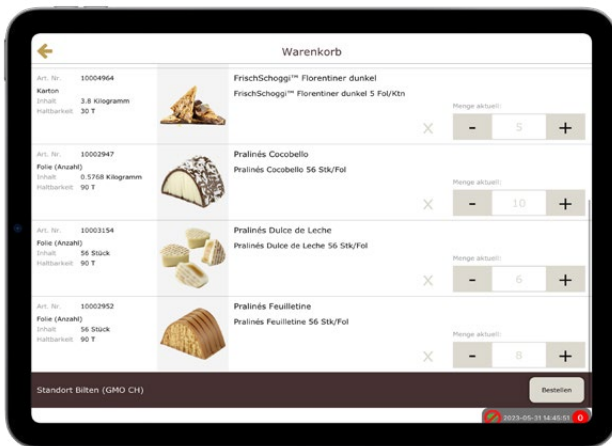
Warenkorb

Art. Nr. 10004964
Karton
Inhalt 3.8 Kilogramm
Haltbarkeit 30 T

FrischSchoggi™ Florentiner dunkel
FrischSchoggi™ Florentiner dunkel 5 Fol/Ktn

Menge aktuell:
X - 5 +

Art. Nr. 10002947
Folie (Anzahl)
Inhalt 0.5768 Kilogramm
Haltbarkeit 90 T

Pralinés Cocobello
Pralinés Cocobello 56 Stk/Fol

Menge aktuell:
X - 10 +

Art. Nr. 10003154
Folie (Anzahl)
Inhalt 56 Stück
Haltbarkeit 90 T

Pralinés Dulce de Leche
Pralinés Dulce de Leche 56 Stk/Fol

Menge aktuell:
X - 6 +

Art. Nr. 10002952
Folie (Anzahl)
Inhalt 56 Stück
Haltbarkeit 90 T

Pralinés Feuilletine
Pralinés Feuilletine 56 Stk/Fol

Menge aktuell:
X - 8 +

Standort Bilten (GMO CH)

Bestellen

2023-05-31 14:45:51 0